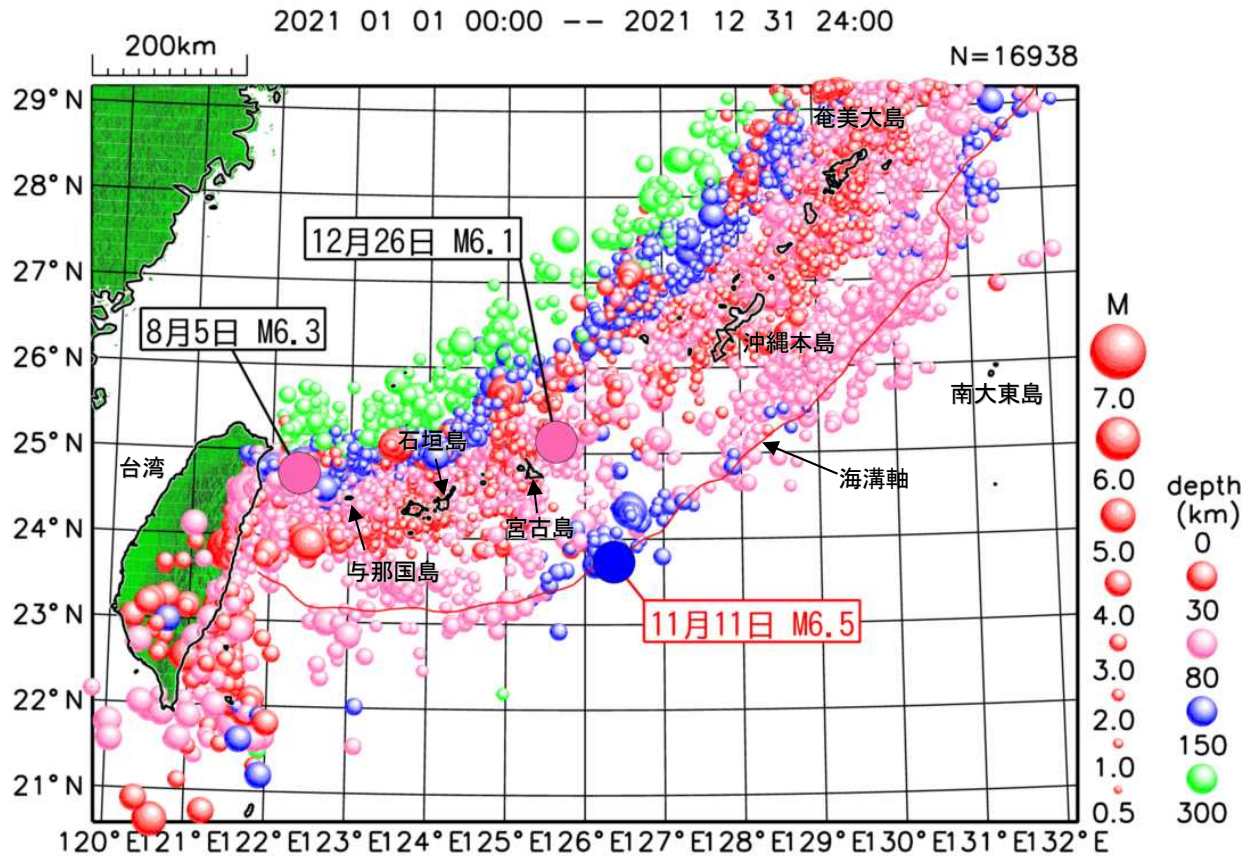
2021 01 01 00:00 -- 2021 12 31 24:00

200km

N=16938

29°N
28°N
27°N
26°N
25°N
24°N
23°N
22°N
21°N

奄美大島

12月26日 M6.1

8月5日 M6.3

沖縄本島

南大東島

台湾

石垣島

海溝軸

宮古島

与那国島

11月11日 M6.5

M
7.0
6.0
5.0
4.0
3.0
2.0
1.0
0.5

depth (km)
0
30
80
150
300

120°E 121°E 122°E 123°E 124°E 125°E 126°E 127°E 128°E 129°E 130°E 131°E 132°E